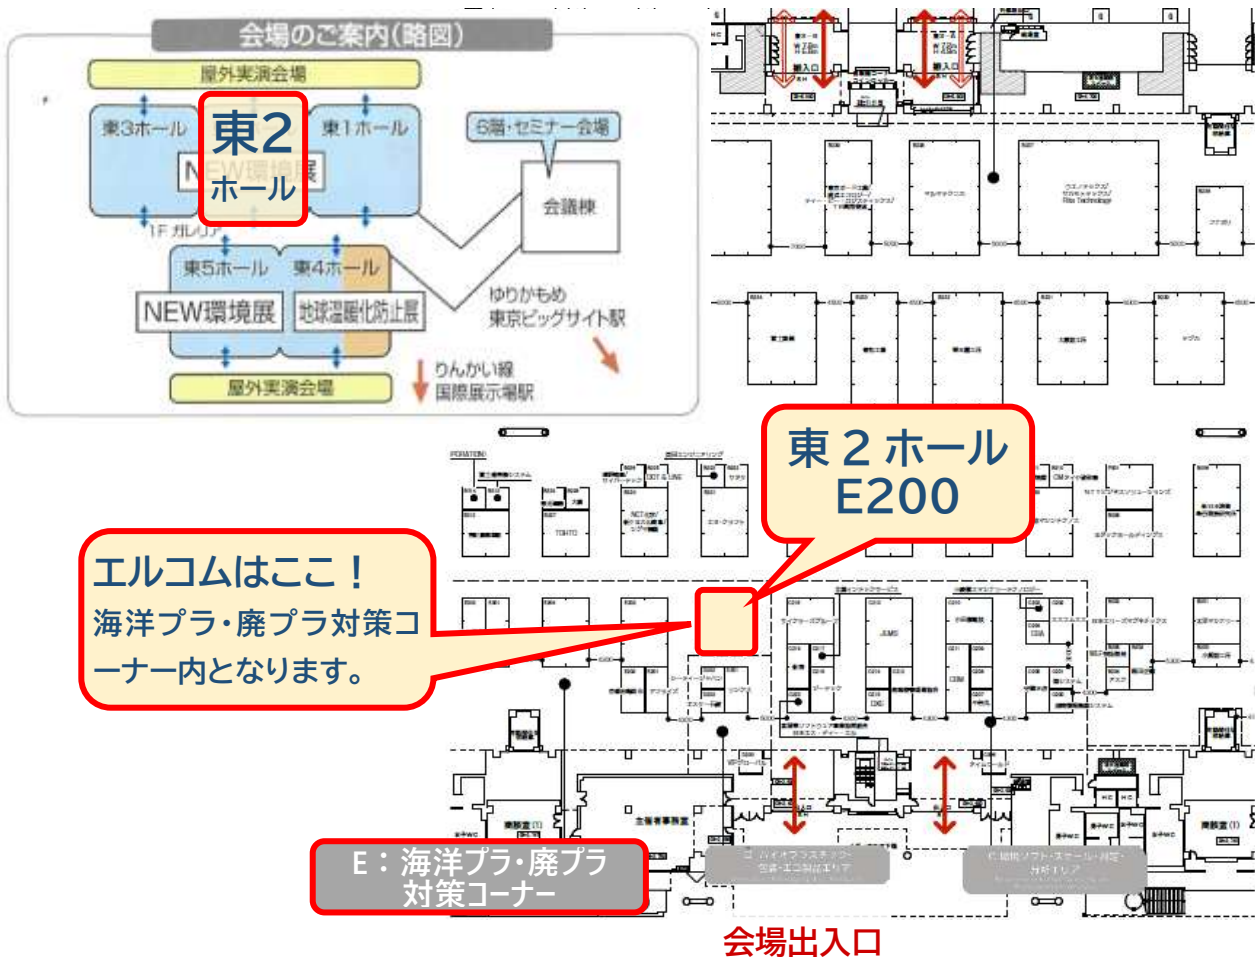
会場のご案内(略図)

屋外実演会場

東3ホール

東2ホール

東1ホール

NEW環境展

6階・セミナー会場

会議棟

1F ガレリア

東5ホール

東4ホール

NEW環境展

地球温暖化防止展

ゆりかもめ 東京ビッグサイト駅

りんかい線 国際展示場駅

屋外実演会場

東２ホール E200

エルコムはここ！
海洋プラ・廃プラ対策コーナー内となります。

E：海洋プラ・廃プラ対策コーナー

会場出入口